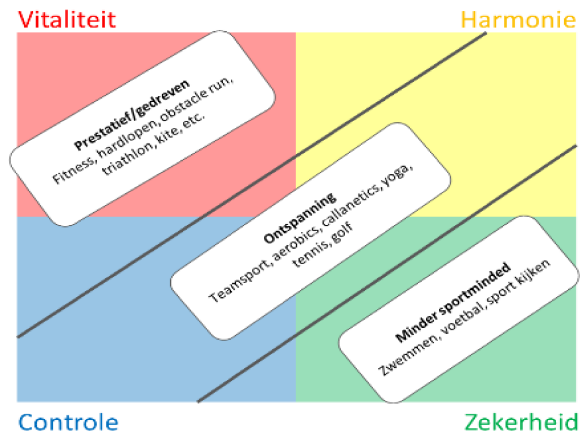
Vitaliteit

Harmonie

Prestatief/gedreven
Fitness, hardlopen, obstacle run, triathlon, kite, etc.

Ontspanning
Teamsport, aerobics, callanetics, yoga, tennis, golf

Minder sportminded
Zwemmen, voetbal, sport kijken

Controle

Zekerheid